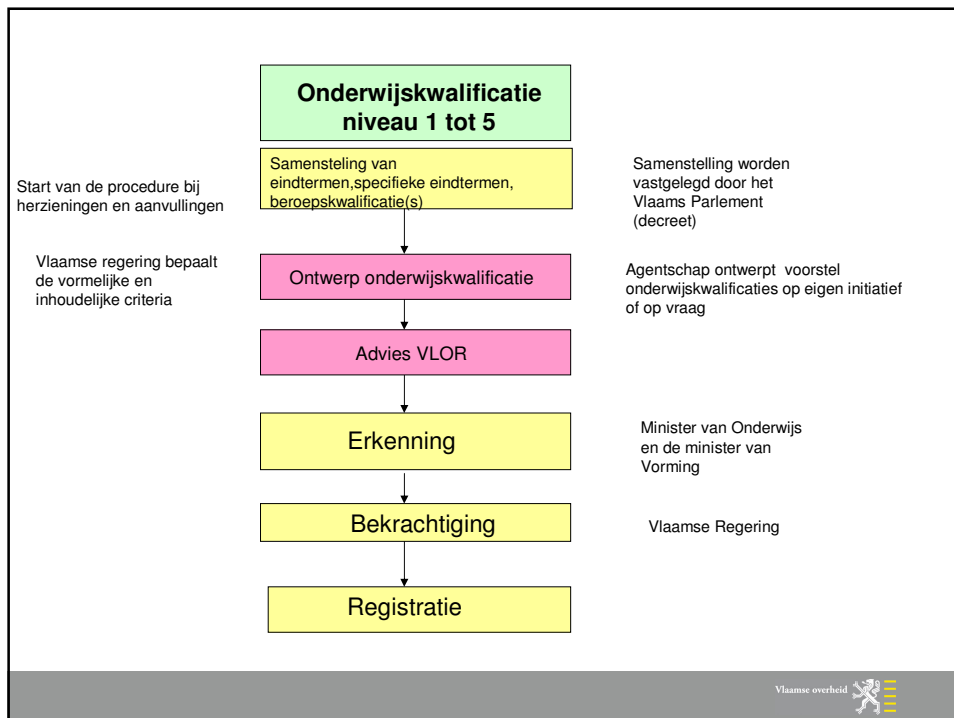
Onderwijskwalificatie niveau 1 tot 5

Start van de procedure bij herzieningen en aanvullingen

Samenstelling van eindtermen,specifieke eindtermen, beroepskwalificatie(s)

Samenstelling worden vastgelegd door het Vlaams Parlement (decreet)

Vlaamse regering bepaalt de vormelijke en inhoudelijke criteria

Ontwerp onderwijskwalificatie

Agentschap ontwerpt voorstel onderwijskwalificaties op eigen initiatief of op vraag

Advies VLOR

Erkenning

Minister van Onderwijs en de minister van Vorming

Bekrachtiging

Vlaamse Regering

Registratie

Vlaamse overheid